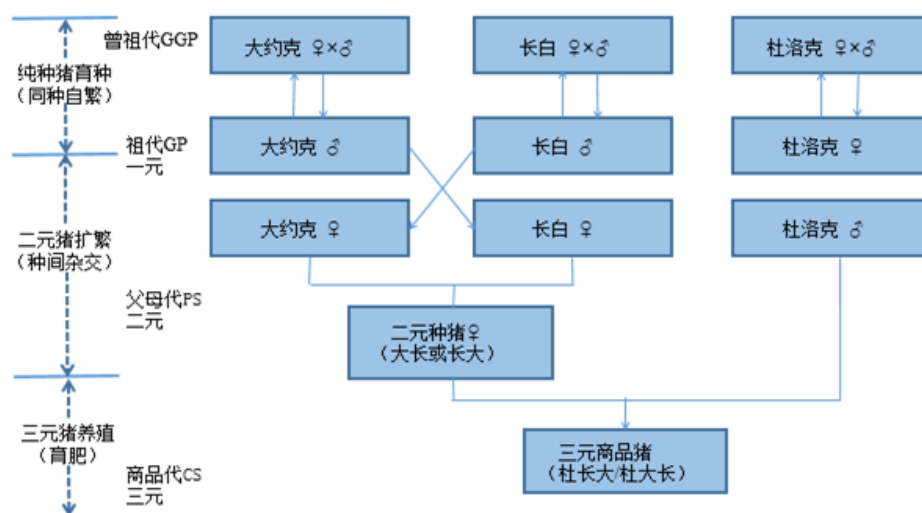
纯种猪育种（同种自繁）

二元猪扩繁（种间杂交）

三元猪养殖（育肥）

曾祖代GGP

大约克 ♀×♂

长白 ♀×♂

杜洛克 ♀×♂

祖代GP 一元

大约克 ♂

长白 ♂

杜洛克 ♀

大约克 ♀

长白 ♀

杜洛克 ♂

父母代PS 二元

二元种猪♀（大长或长大）

商品代CS 三元

三元商品猪（杜长大/杜大长）